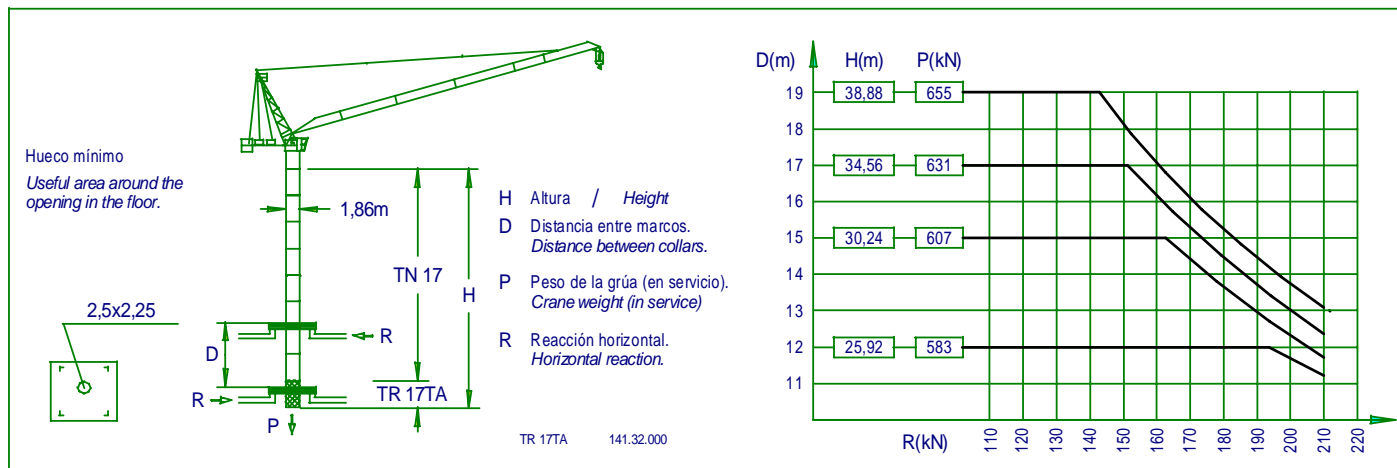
Hueco mínimo
Useful area around the opening in the floor.

2,5x2,25

1,86m

TN 17

H

D

R

R

P

TR 17TA

H Altura / Height

D Distancia entre marcos. Distance between collars.

P Peso de la grúa (en servicio). Crane weight (in service)

R Reacción horizontal. Horizontal reaction.

TR 17TA 141.32.000

D(m) H(m) P(kN)

| D(m) | H(m) | P(kN) |
|---|---|---|
| 19 | 38,88 | 655 |
| 17 | 34,56 | 631 |
| 15 | 30,24 | 607 |
| 12 | 25,92 | 583 |

19
18
17
16
15
14
13
12
11

R(kN) 110 120 130 140 150 160 170 180 190 200 210 220